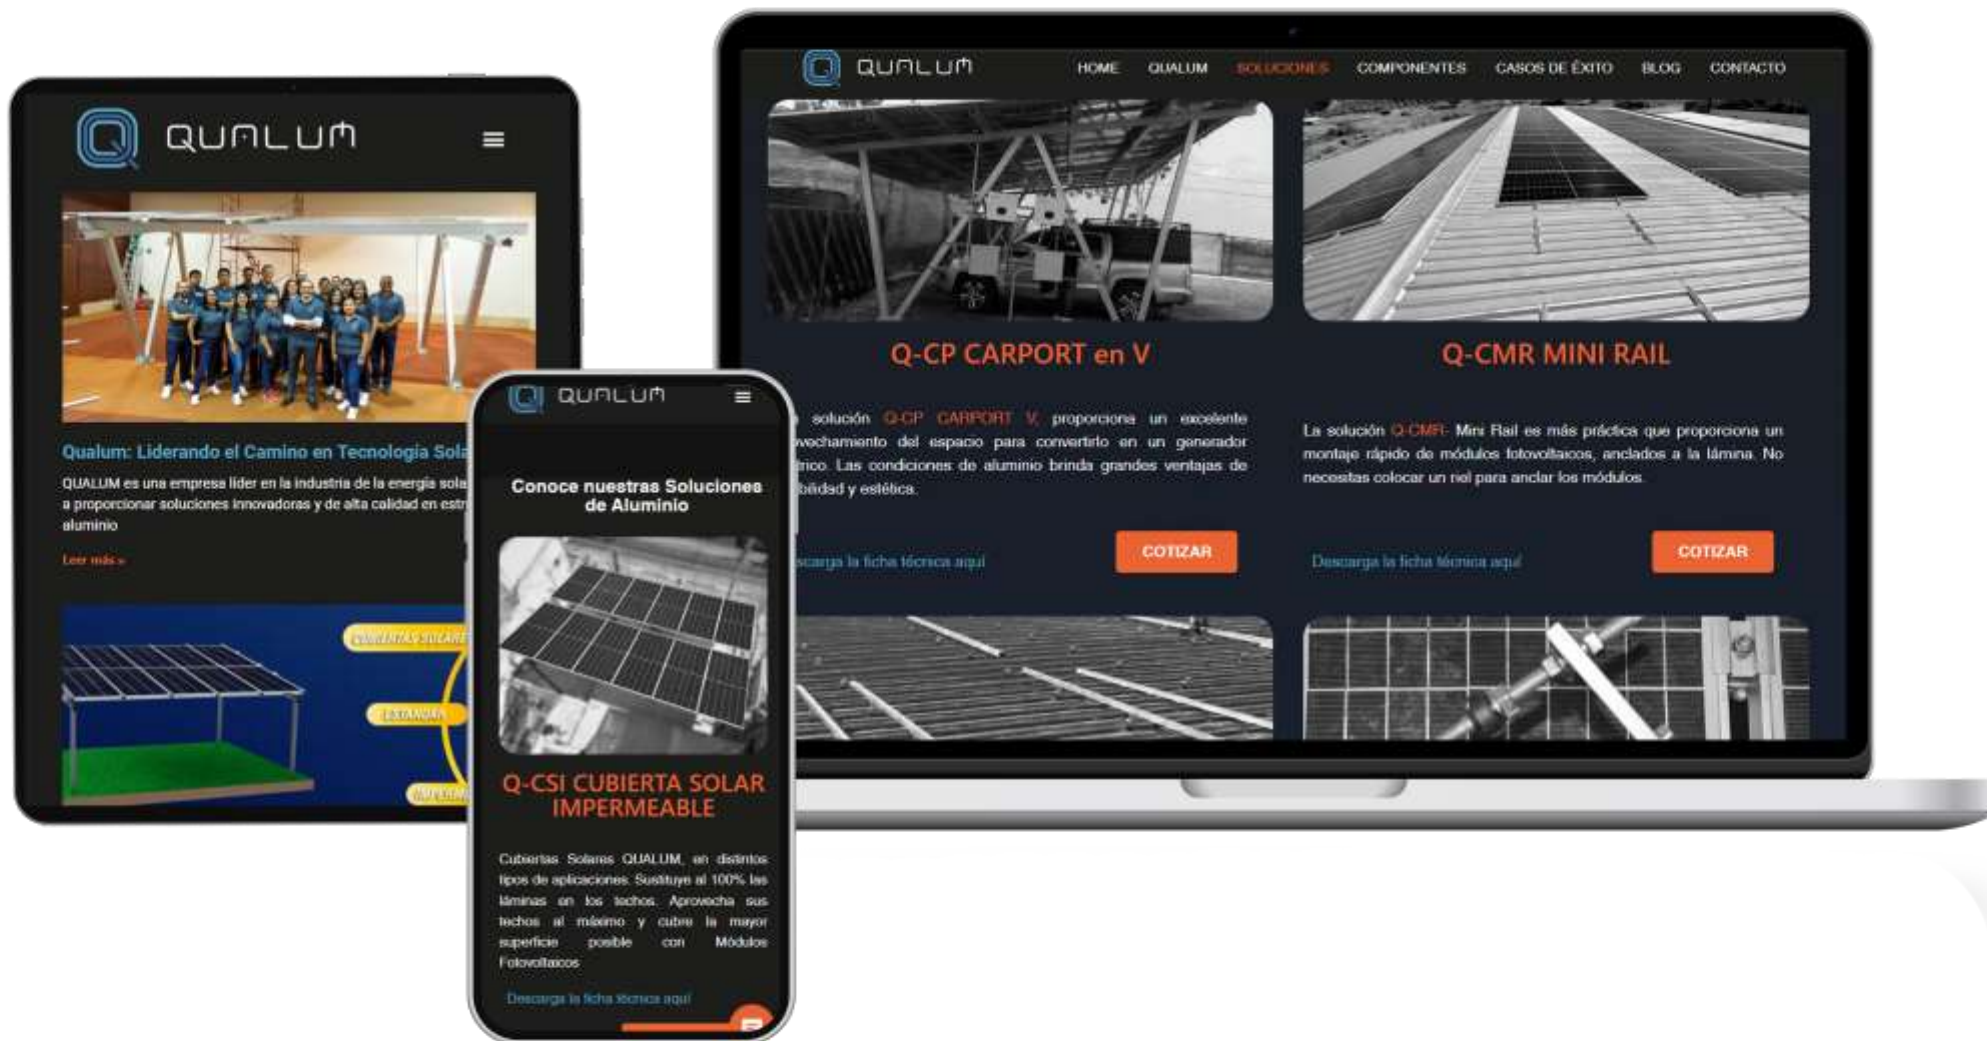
QUALUM

Qualum: Liderando el Camino en Tecnología Sola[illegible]

QUALUM es una empresa líder en la industria de la energía sola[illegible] a proporcionar soluciones innovadoras y de alta calidad en estr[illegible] aluminio

Leer más »

CUBIERTAS SOLARE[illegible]

ESTÁNDAR

SUPERM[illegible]

QUALUM

Conoce nuestras Soluciones de Aluminio

Q-CSI CUBIERTA SOLAR IMPERMEABLE

Cubiertas Solares QUALUM, en distintos tipos de aplicaciones. Sustituye al 100% las láminas en los techos. Aprovecha sus techos al máximo y cubre la mayor superficie posible con Módulos Fotovoltaicos

Descarga la ficha técnica aquí

QUALUM

HOME QUALUM SOLUCIONES COMPONENTES CASOS DE ÉXITO BLOG CONTACTO

Q-CP CARPORT en V

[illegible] solución Q-CP CARPORT V, proporciona un excelente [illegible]vechamiento del espacio para convertirlo en un generador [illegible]trico. Las condiciones de aluminio brinda grandes ventajas de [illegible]bilidad y estética.

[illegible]scarga la ficha técnica aquí

COTIZAR

Q-CMR MINI RAIL

La solución Q-CMR- Mini Rail es más práctica que proporciona un montaje rápido de módulos fotovoltaicos, anclados a la lámina. No necesitas colocar un riel para anclar los módulos.

Descarga la ficha técnica aquí

COTIZAR